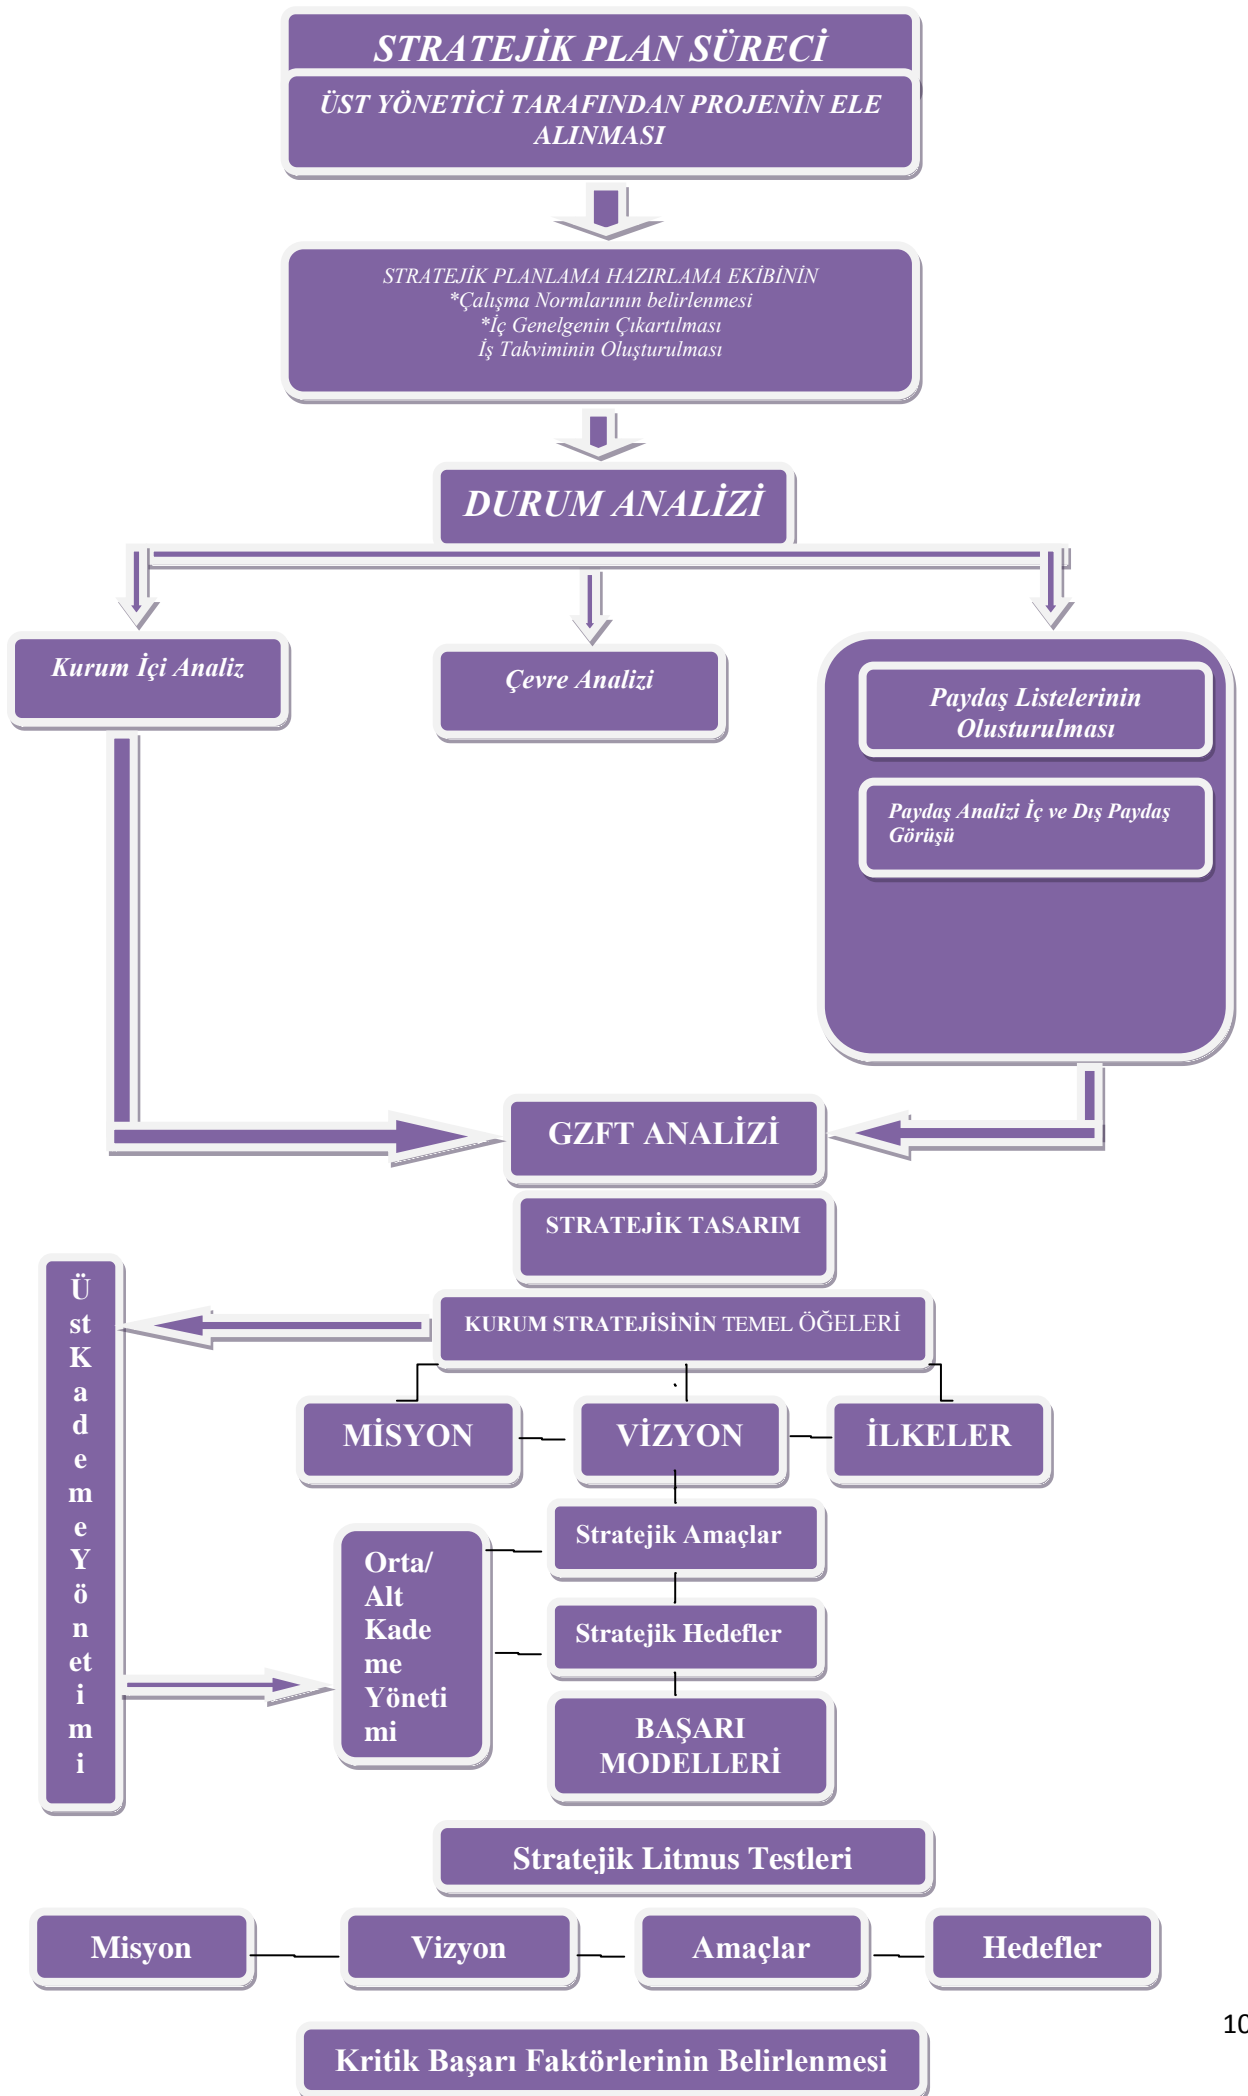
STRATEJİK PLAN SÜRECİ

ÜST YÖNETİCİ TARAFINDAN PROJENİN ELE ALINMASI

STRATEJİK PLANLAMA HAZIRLAMA EKİBİNİN
*Çalışma Normlarının belirlenmesi
*İç Genelgenin Çıkartılması
İş Takviminin Oluşturulması

DURUM ANALİZİ

Kurum İçi Analiz

Çevre Analizi

Paydaş Listelerinin Olusturulması

Paydaş Analizi İç ve Dış Paydaş Görüşü

GZFT ANALİZİ

STRATEJİK TASARIM

Üst Kademe Yönetimi

KURUM STRATEJİSİNİN TEMEL ÖĞELERİ

MİSYON

VİZYON

İLKELER

Orta/ Alt Kademe Yönetimi

Stratejik Amaçlar

Stratejik Hedefler

BAŞARI MODELLERİ

Stratejik Litmus Testleri

Misyon

Vizyon

Amaçlar

Hedefler

Kritik Başarı Faktörlerinin Belirlenmesi

10